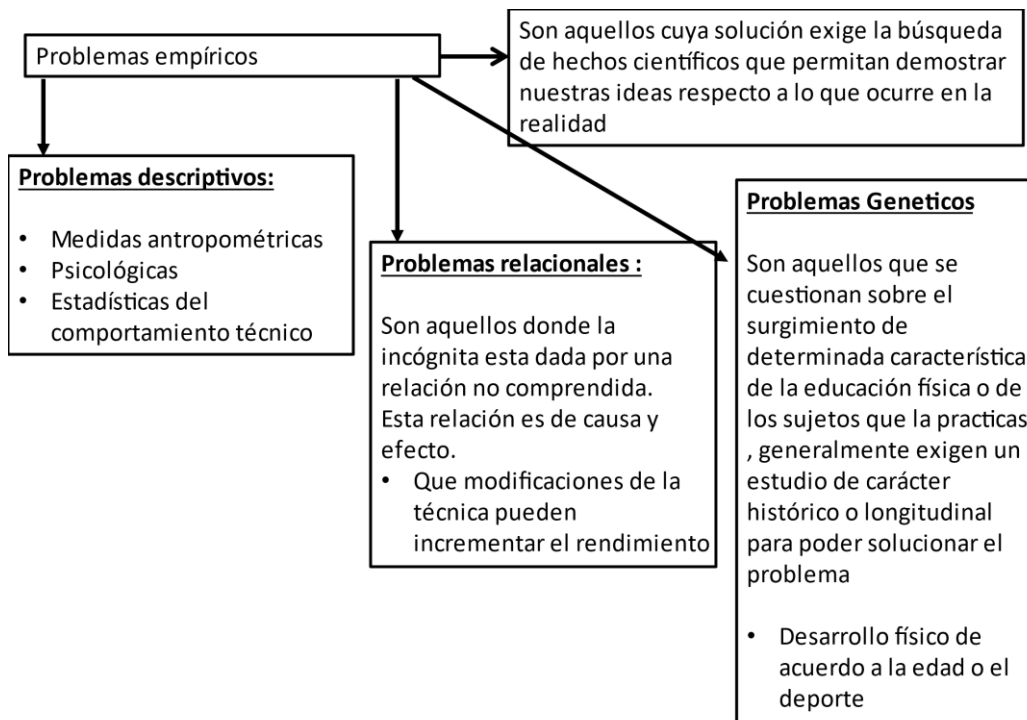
Problemas empíricos

Son aquellos cuya solución exige la búsqueda de hechos científicos que permitan demostrar nuestras ideas respecto a lo que ocurre en la realidad

Problemas descriptivos:

- Medidas antropométricas
- Psicológicas
- Estadísticas del comportamiento técnico

Problemas relacionales :

Son aquellos donde la incógnita esta dada por una relación no comprendida. Esta relación es de causa y efecto.

- Que modificaciones de la técnica pueden incrementar el rendimiento

Problemas Geneticos

Son aquellos que se cuestionan sobre el surgimiento de determinada característica de la educación física o de los sujetos que la practicas , generalmente exigen un estudio de carácter histórico o longitudinal para poder solucionar el problema

- Desarrollo físico de acuerdo a la edad o el deporte